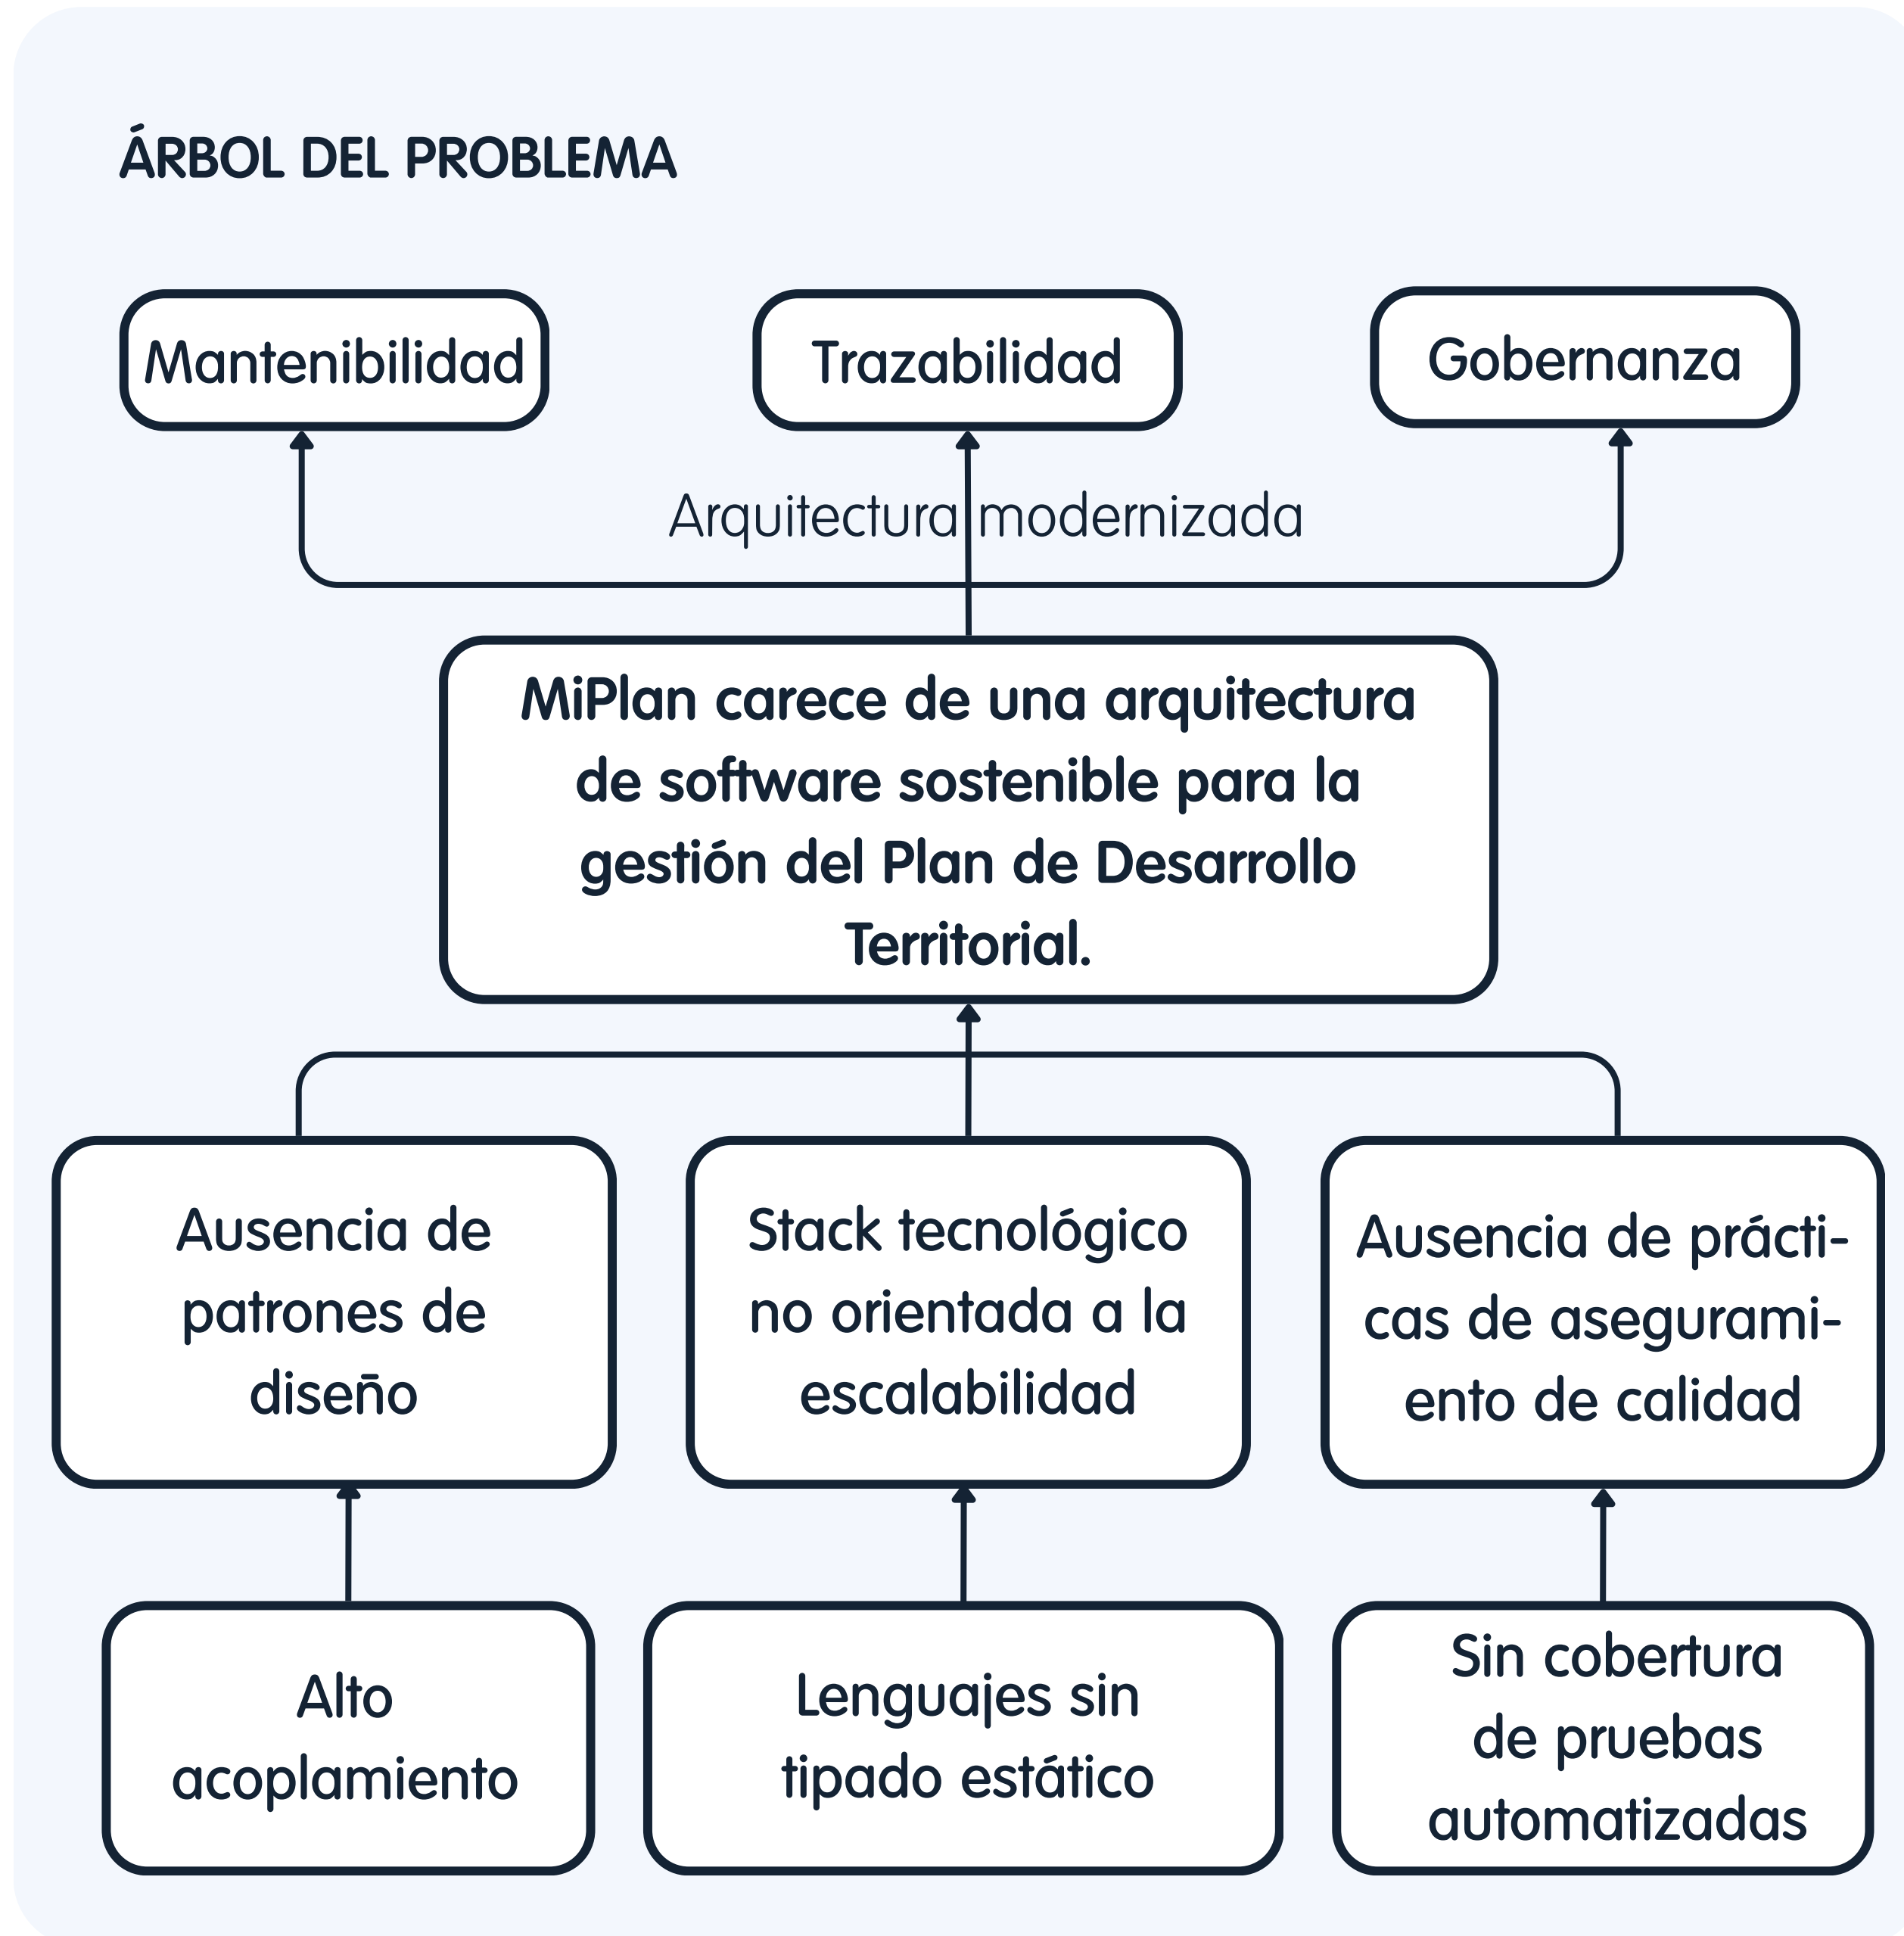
ÁRBOL DEL PROBLEMA

Mantenibilidad

Trazabilidad

Gobernanza

Arquitectura modernizada

MiPlan carece de una arquitectura de software sostenible para la gestión del Plan de Desarrollo Territorial.

Ausencia de patrones de diseño

Stack tecnológico no orientada a la escalabilidad

Ausencia de prácticas de aseguramiento de calidad

Alto acoplamiento

Lenguajes sin tipado estático

Sin cobertura de pruebas automatizadas